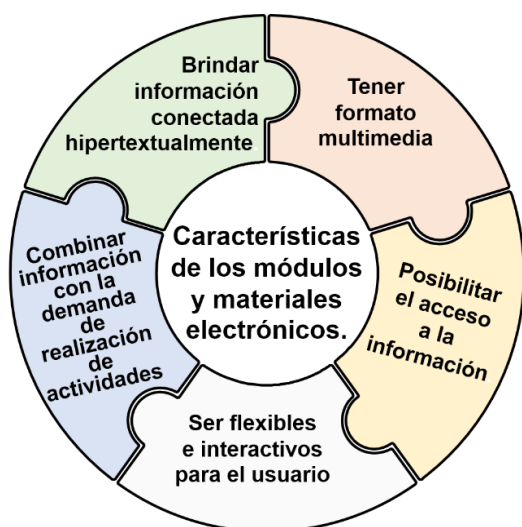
Brindar información conectada hipertextualmente

Tener formato multimedia

Características de los módulos y materiales electrónicos.

Combinar información con la demanda de realización de actividades

Posibilitar el acceso a la información

Ser flexibles e interactivos para el usuario